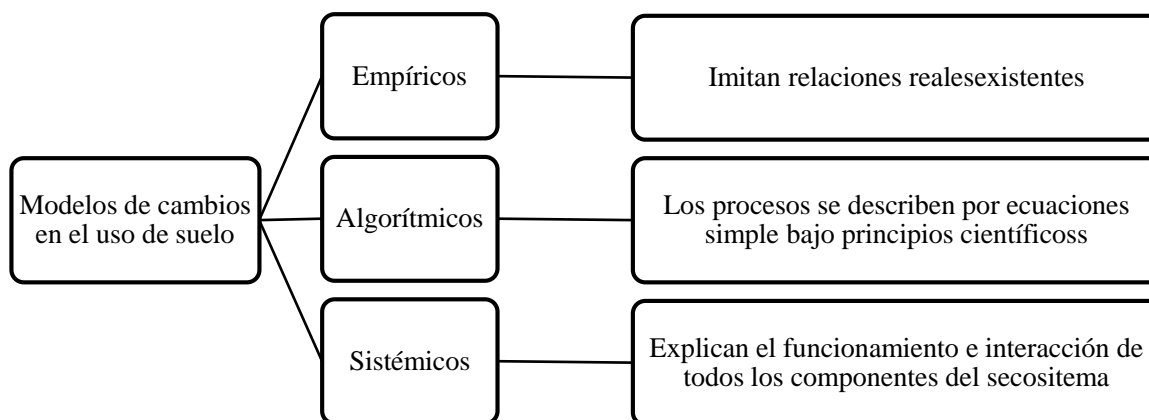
Modelos de cambios en el uso de suelo

Empíricos

Imitan relaciones realesexistentes

Algorítmicos

Los procesos se describen por ecuaciones simple bajo principios científicoss

Sistémicos

Explican el funcionamiento e interacción de todos los componentes del secositema